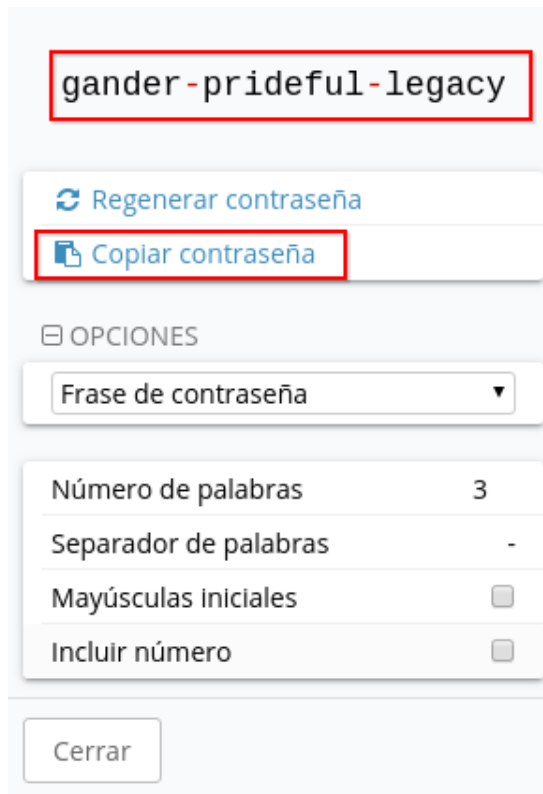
gander-prideful-legacy

Regenerar contraseña
Copiar contraseña

OPCIONES

Frase de contraseña

| | |
|---|---|
| Número de palabras | 3 |
| Separador de palabras | - |
| Mayúsculas iniciales | |
| Incluir número | |

Cerrar